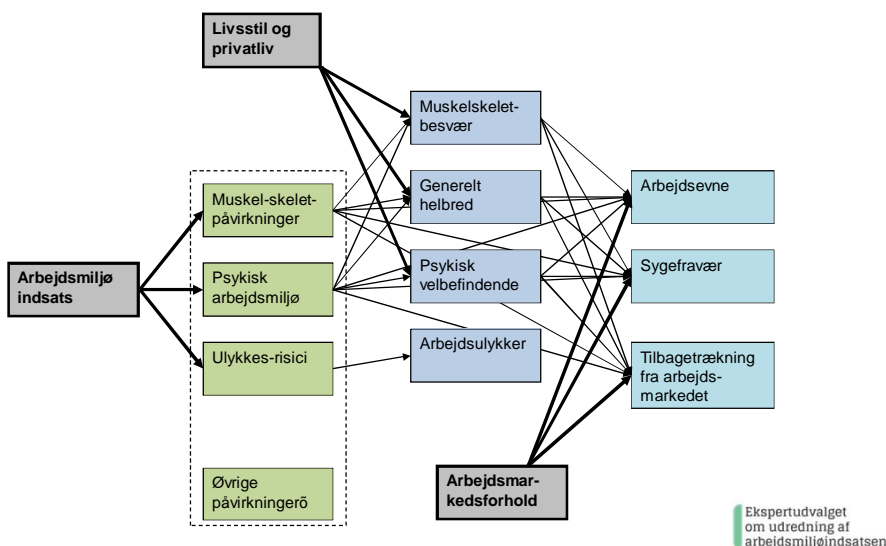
Livsstil og privatliv

Arbejdsmiljø indsats

Muskel-skelet-påvirkninger

Psykisk arbejdsmiljø

Ulykkes-risici

Øvrige påvirkningerõ

Muskelskelet-besvær

Generelt helbred

Psykisk velbefindende

Arbejdsulykker

Arbejdsevne

Sygefravær

Tilbagetrækning fra arbejds-markedet

Arbejdsmar-kedsforhold

Ekspertudvalget om udredning af arbejdsmiljøindsatsen